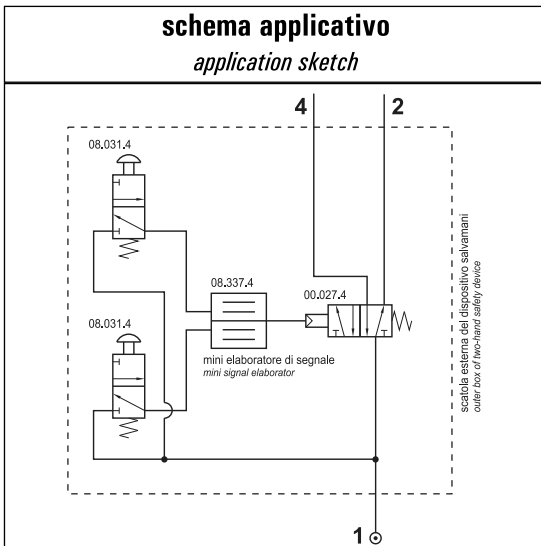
schema applicativo

application sketch

4

2

08.031.4

08.337.4

00.027.4

08.031.4

mini elaboratore di segnale

mini signal elaborator

scatola esterna del dispositivo salvamani

outer box of two-hand safety device

1